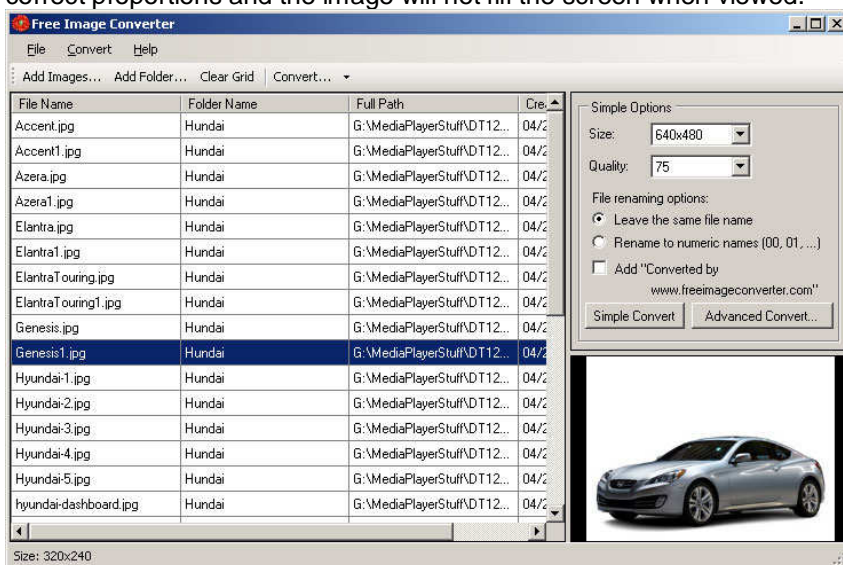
correct proportions and the image will not fill the screen when viewed.

Free Image Converter

File Convert Help

Add Images... Add Folder... Clear Grid Convert...

| File Name | Folder Name | Full Path | Cre |
|---|---|---|---|
| Accent.jpg | Hundai | G:\MediaPlayerStuff\DT12... | 04/2 |
| Accent1.jpg | Hundai | G:\MediaPlayerStuff\DT12... | 04/2 |
| Azera.jpg | Hundai | G:\MediaPlayerStuff\DT12... | 04/2 |
| Azera1.jpg | Hundai | G:\MediaPlayerStuff\DT12... | 04/2 |
| Elantra.jpg | Hundai | G:\MediaPlayerStuff\DT12... | 04/2 |
| Elantra1.jpg | Hundai | G:\MediaPlayerStuff\DT12... | 04/2 |
| ElantraTouring.jpg | Hundai | G:\MediaPlayerStuff\DT12... | 04/2 |
| ElantraTouring1.jpg | Hundai | G:\MediaPlayerStuff\DT12... | 04/2 |
| Genesis.jpg | Hundai | G:\MediaPlayerStuff\DT12... | 04/2 |
| Genesis1.jpg | Hundai | G:\MediaPlayerStuff\DT12... | 04/2 |
| Hyundai-1.jpg | Hundai | G:\MediaPlayerStuff\DT12... | 04/2 |
| Hyundai-2.jpg | Hundai | G:\MediaPlayerStuff\DT12... | 04/2 |
| Hyundai-3.jpg | Hundai | G:\MediaPlayerStuff\DT12... | 04/2 |
| Hyundai-4.jpg | Hundai | G:\MediaPlayerStuff\DT12... | 04/2 |
| Hyundai-5.jpg | Hundai | G:\MediaPlayerStuff\DT12... | 04/2 |
| hyundai-dashboard.jpg | Hundai | G:\MediaPlayerStuff\DT12... | 04/2 |

Simple Options
Size: 640x480
Quality: 75
File renaming options:
Leave the same file name
Rename to numeric names (00, 01, ...)
Add "Converted by www.freeimageconverter.com"
Simple Convert
Advanced Convert...

Size: 320x240